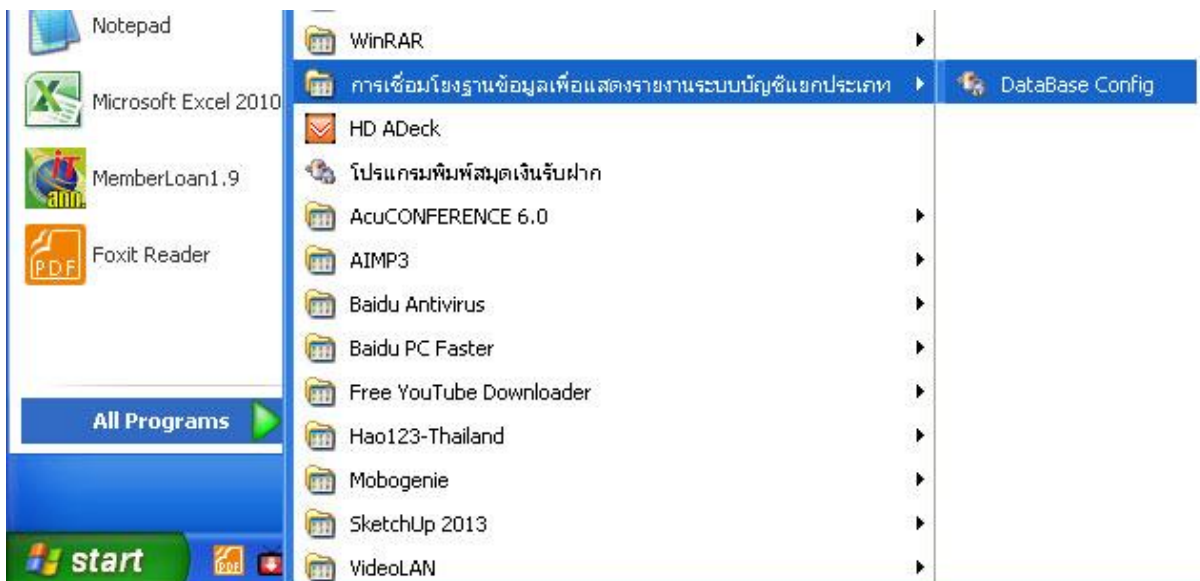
Notepad
Microsoft Excel 2010
MemberLoan1.9
Foxit Reader
All Programs
start

WinRAR
การเชื่อมโยงฐานข้อมูลเพื่อแสดงรายงานระบบบัญชีแยกประเภท
HD ADeck
โปรแกรมพิมพ์สมุดเงินรับฝาก
AcuCONFERENCE 6.0
AIMP3
Baidu Antivirus
Baidu PC Faster
Free YouTube Downloader
Hao123-Thailand
Mobogenie
SketchUp 2013
VideoLAN

DataBase Config